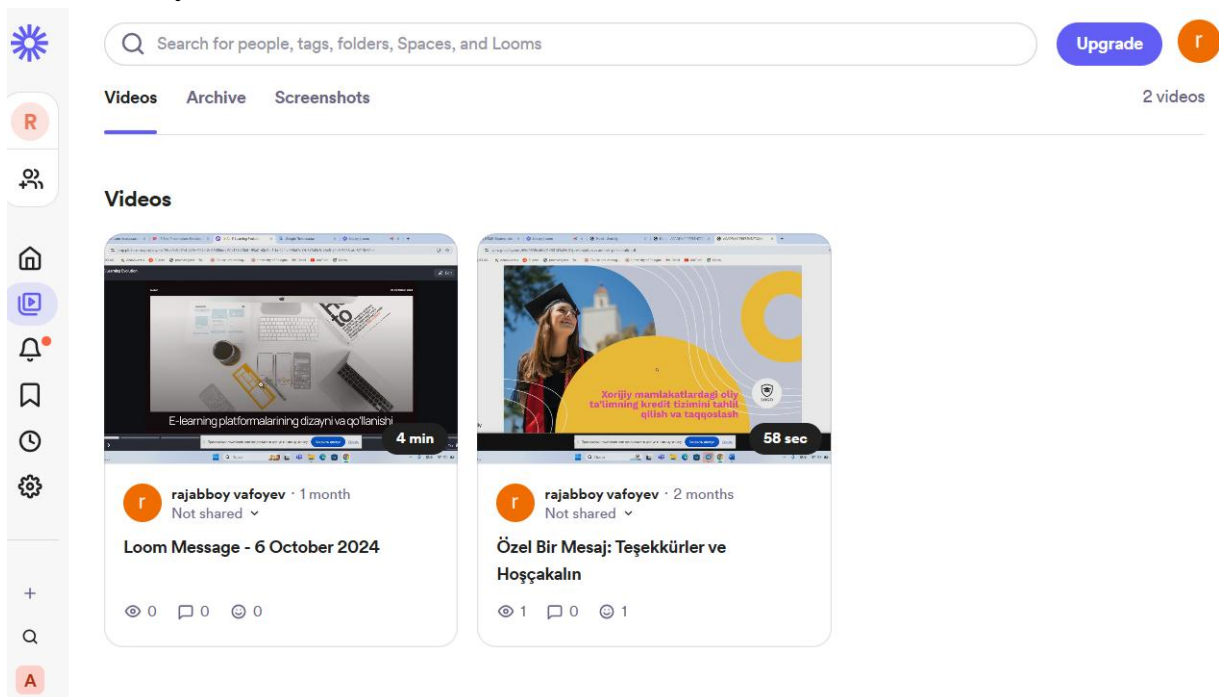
R

Search for people, tags, folders, Spaces, and Looms

Upgrade

r

Videos Archive Screenshots

2 videos

Videos

E-learning platformalarining dizayni va qo'llanishi

4 min

r

rajabboy vafoyev · 1 month

Not shared

Loom Message - 6 October 2024

0 0 0

Xorijiy mamlakatlardagi oliy ta'limning kredit tizimini tahlil qilish va taqqoslash

58 sec

r

rajabboy vafoyev · 2 months

Not shared

Özel Bir Mesaj: Teşekkürler ve Hoşçakalın

1 0 1

+

A